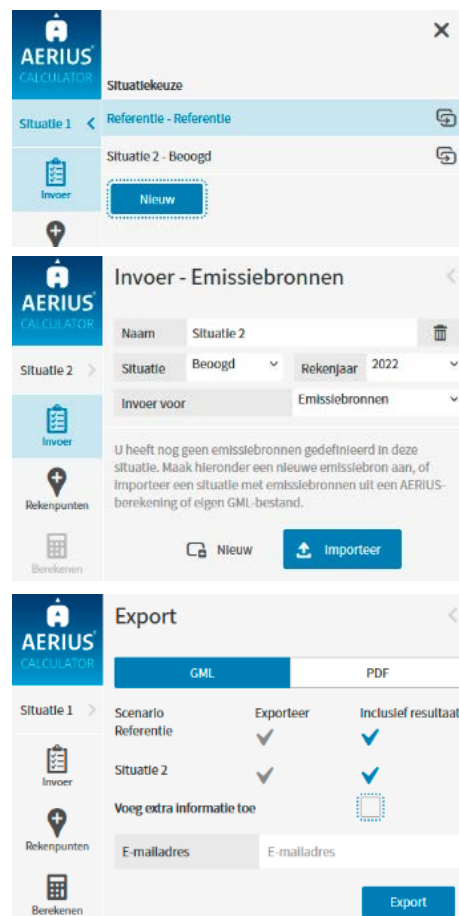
AERIUS® CALCULATOR

Situatie 1

Invoer

Situatiekeuze

Referentie - Referentie

Situatie 2 - Beoogd

Nieuw

AERIUS® CALCULATOR

Situatie 2

Invoer

Rekenpunten

Berekenen

Invoer - Emissiebronnen

| Naam | Situatie 2 | | |
|---|---|---|---|
| Situatie | Beoogd | Rekenjaar | 2022 |
| Invoer voor | | Emissiebronnen | |

U heeft nog geen emissiebronnen gedefinieerd in deze situatie. Maak hieronder een nieuwe emissiebron aan, of importeer een situatie met emissiebronnen uit een AERIUS-berekening of eigen GML-bestand.

Nieuw

Importeer

AERIUS® CALCULATOR

Situatie 1

Invoer

Rekenpunten

Berekenen

Export

GML

PDF

| Scenario | Exporteer | Inclusief resultaat |
|---|---|---|
| Referentie | ✓ | ✓ |
| Situatie 2 | ✓ | ✓ |

Voeg extra informatie toe

E-mailadres

E-mailadres

Export